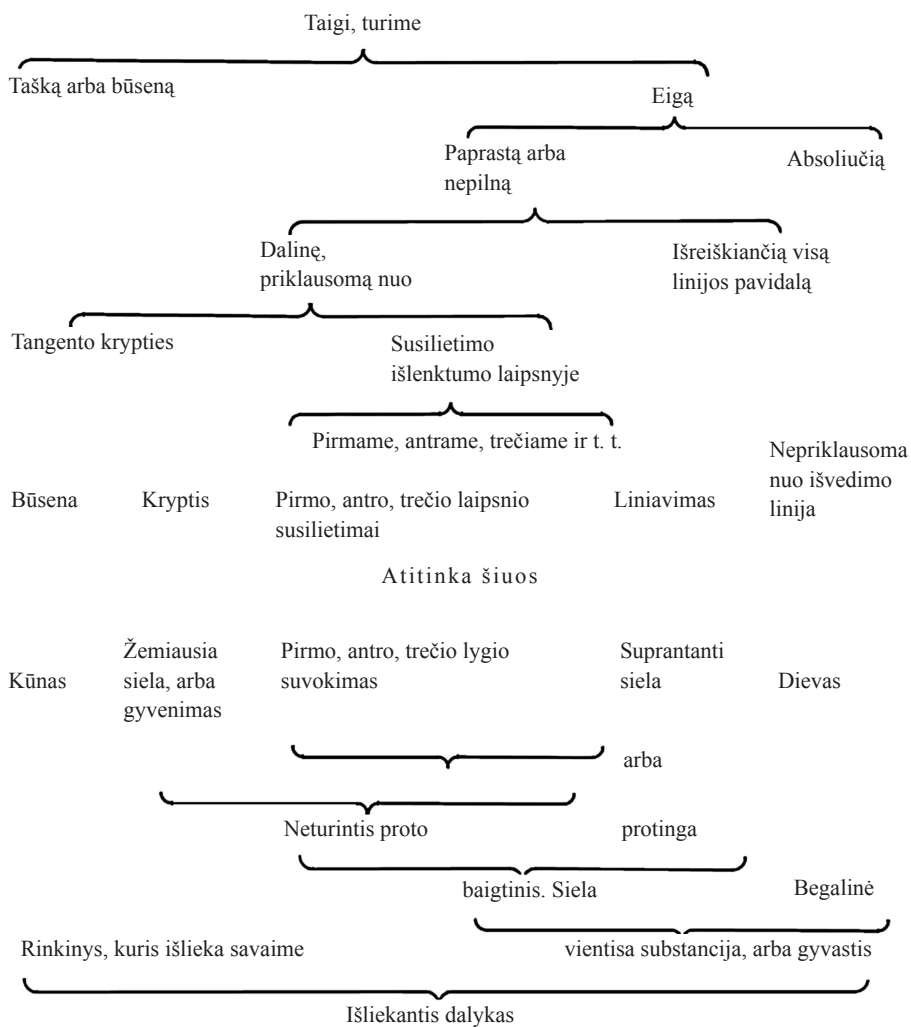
Taigi, turime

Tašką arba būseną

Eigą

Paprastą arba nepilną

Absoliučią

Dalinę, priklausomą nuo

Išreiškiančią visą linijos pavidalą

Tangento krypties

Susilietimo išlenktumo laipsnyje

Pirmame, antrame, trečiame ir t. t.

Būsena

Kryptis

Pirmo, antro, trečio laipsnio susilietimai

Liniavimas

Nepriklausoma nuo išvedimo linija

Atitinka šiuos

Kūnas

Žemiausia siela, arba gyvenimas

Pirmo, antro, trečio lygio suvokimas

Suprantanti siela

Dievas

arba

Neturintis proto

protinga

baigtinis. Siela

Begalinė

Rinkinys, kuris išlieka savaime

vientisa substancija, arba gyvastis

Išliekantis dalykas